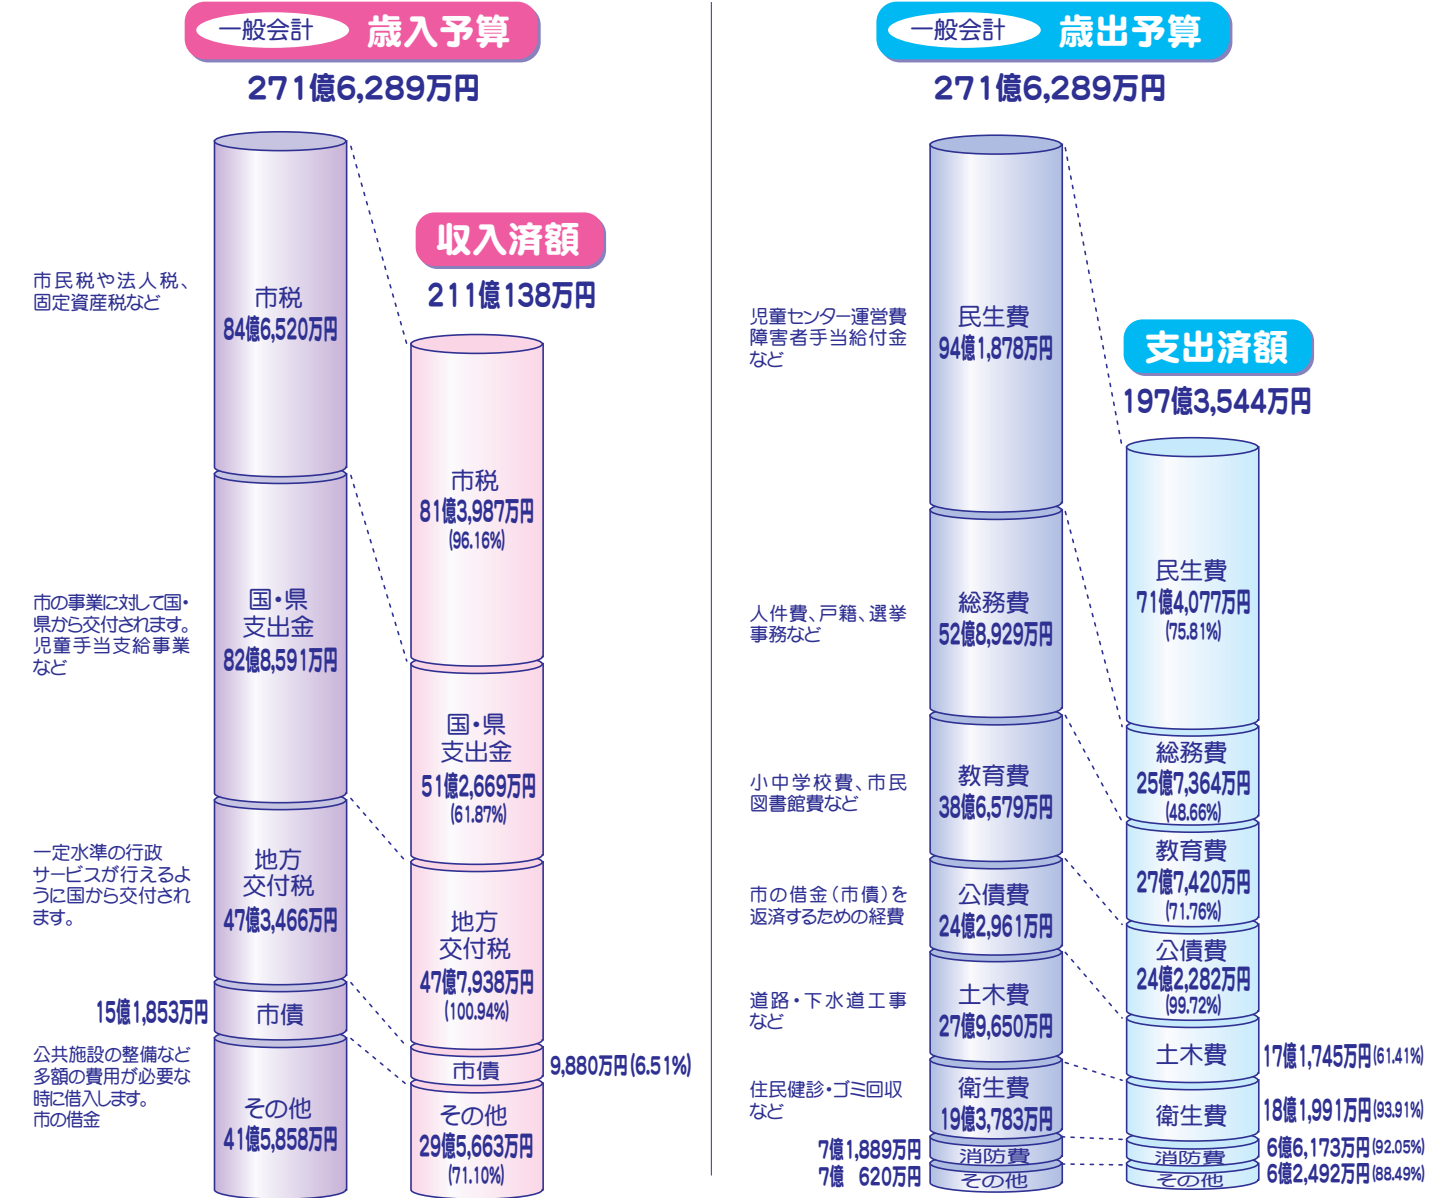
一般会計 歳入予算
271億6,289万円

市民税や法人税、固定資産税など

市税
84億6,520万円

市の事業に対して国・県から交付されます。児童手当支給事業など

国・県
支出金
82億8,591万円

一定水準の行政サービスが行えるように国から交付されます。

地方
交付税
47億3,466万円

15億1,853万円
市債

公共施設の整備など多額の費用が必要な時に借入します。市の借金

その他
41億5,858万円

収入済額
211億138万円

市税
81億3,987万円
(96.16%)

国・県
支出金
51億2,669万円
(61.87%)

地方
交付税
47億7,938万円
(100.94%)

市債
9,880万円(6.51%)

その他
29億5,663万円
(71.10%)

一般会計 歳出予算
271億6,289万円

児童センター運営費
障害者手当給付金
など

民生費
94億1,878万円

人件費、戸籍、選挙事務など

総務費
52億8,929万円

小中学校費、市民図書館費など

教育費
38億6,579万円

市の借金(市債)を返済するための経費

公債費
24億2,961万円

道路・下水道工事など

土木費
27億9,650万円

住民健診・ゴミ回収など

衛生費
19億3,783万円

7億1,889万円
消防費
7億 620万円
その他

支出済額
197億3,544万円

民生費
71億4,077万円
(75.81%)

総務費
25億7,364万円
(48.66%)

教育費
27億7,420万円
(71.76%)

公債費
24億2,282万円
(99.72%)

土木費
17億1,745万円(61.41%)

衛生費
18億1,991万円(93.91%)

消防費
6億6,173万円(92.05%)
その他
6億2,492万円(88.49%)